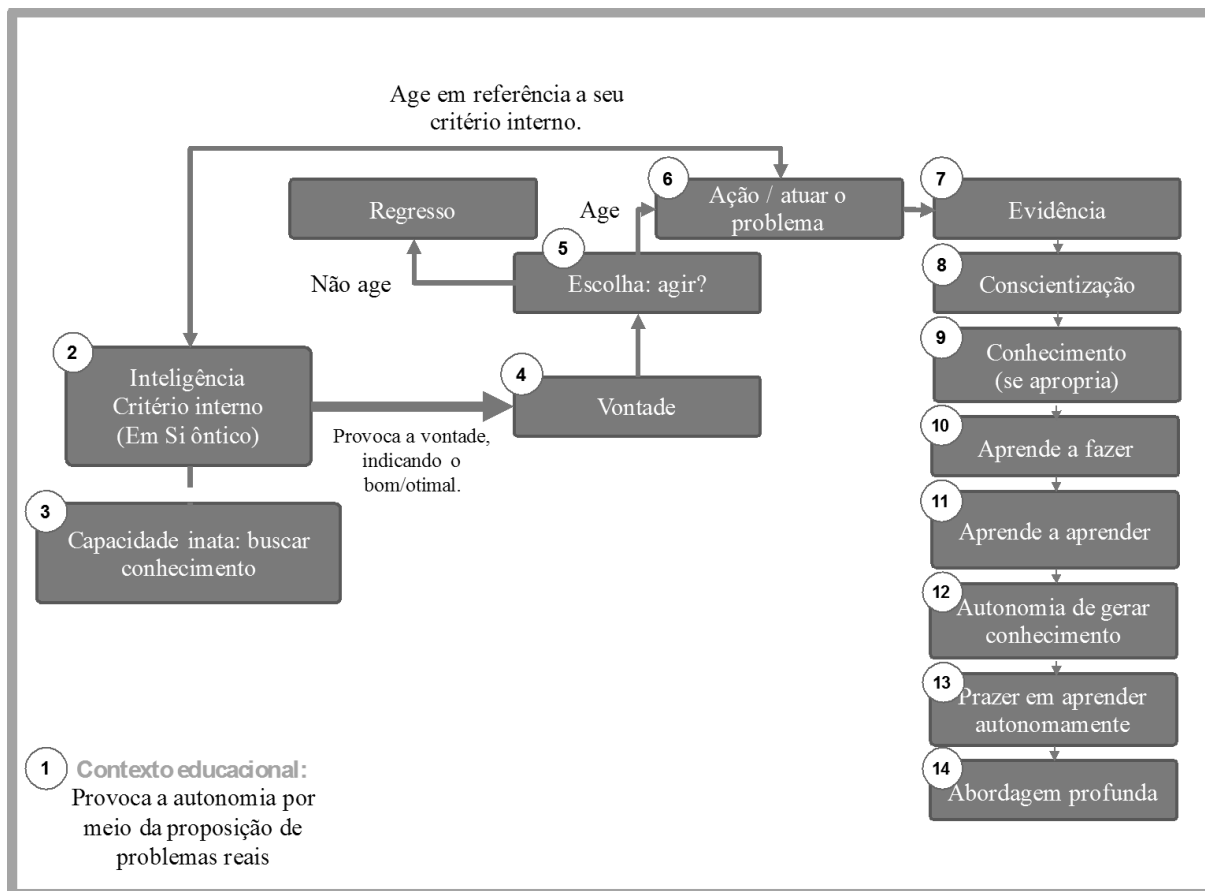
Age em referência a seu critério interno.

Regresso

Age

6 Ação / atuar o problema

7 Evidência

5 Escolha: agir?

Não age

8 Conscientização

9 Conhecimento (se apropria)

2 Inteligência Critério interno (Em Si ôntico)

4 Vontade

Provoca a vontade, indicando o bom/otimal.

10 Aprende a fazer

3 Capacidade inata: buscar conhecimento

11 Aprende a aprender

12 Autonomia de gerar conhecimento

13 Prazer em aprender autonomamente

1 Contexto educacional: Provoca a autonomia por meio da proposição de problemas reais

14 Abordagem profunda